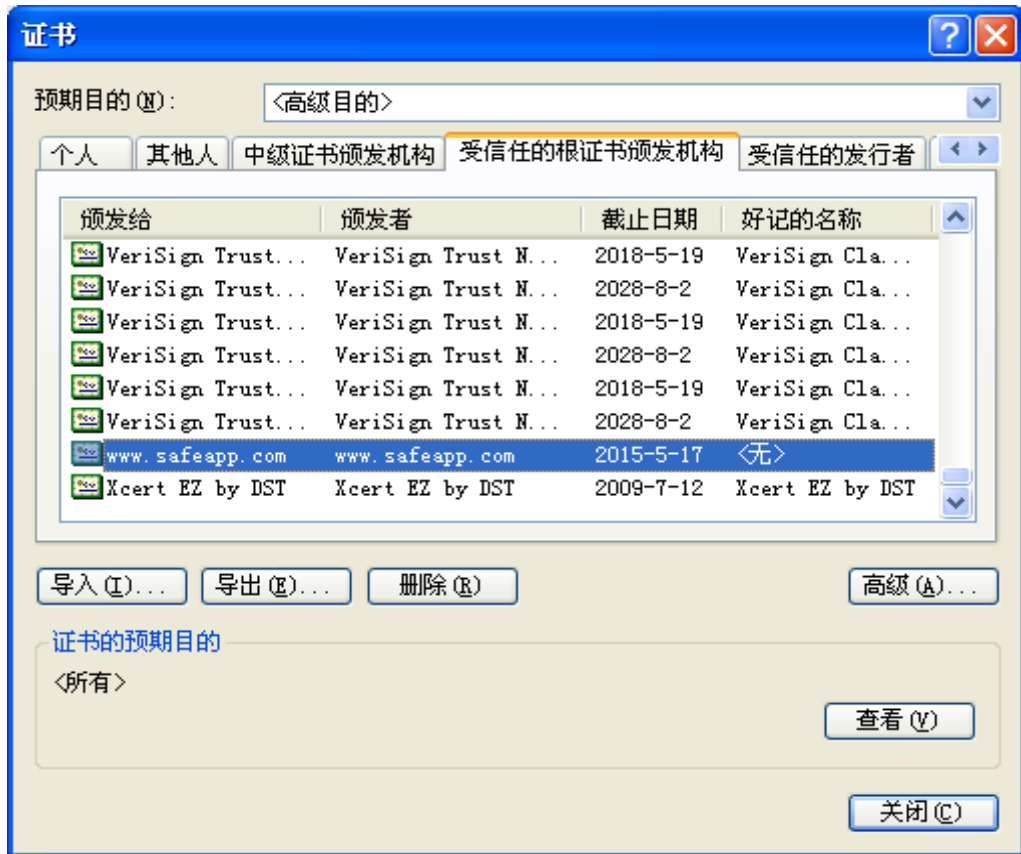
证书

预期目的 (N): <高级目的>

个人 | 其他人 | 中级证书颁发机构 | 受信任的根证书颁发机构 | 受信任的发行者

| 颁发给 | 颁发者 | 截止日期 | 好记的名称 |
|---|---|---|---|
| VeriSign Trust... | VeriSign Trust N... | 2018-5-19 | VeriSign Cla... |
| VeriSign Trust... | VeriSign Trust N... | 2028-8-2 | VeriSign Cla... |
| VeriSign Trust... | VeriSign Trust N... | 2018-5-19 | VeriSign Cla... |
| VeriSign Trust... | VeriSign Trust N... | 2028-8-2 | VeriSign Cla... |
| VeriSign Trust... | VeriSign Trust N... | 2018-5-19 | VeriSign Cla... |
| VeriSign Trust... | VeriSign Trust N... | 2028-8-2 | VeriSign Cla... |
| www.safeapp.com | www.safeapp.com | 2015-5-17 | <无> |
| Xcert EZ by DST | Xcert EZ by DST | 2009-7-12 | Xcert EZ by DST |

导入 (I)... 导出 (E)... 删除 (R) 高级 (A)...

证书的预期目的
<所有>

查看 (V)

关闭 (C)